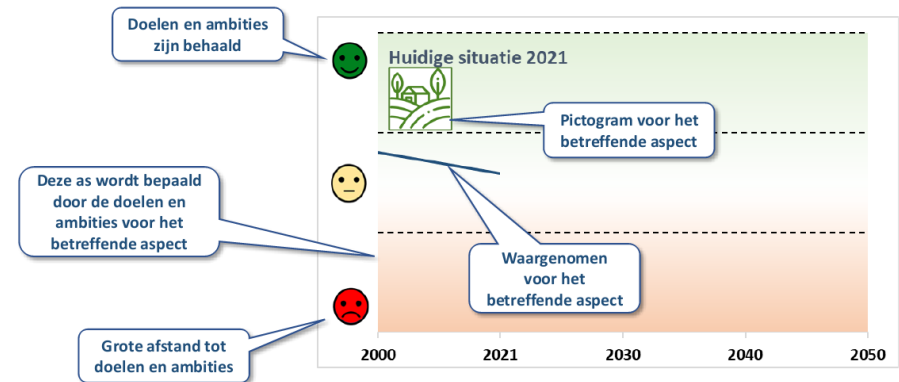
Doelen en ambities zijn behaald

Huidige situatie 2021

Pictogram voor het betreffende aspect

Deze as wordt bepaald door de doelen en ambities voor het betreffende aspect

Waargenomen voor het betreffende aspect

Grote afstand tot doelen en ambities

2000
2021
2030
2040
2050